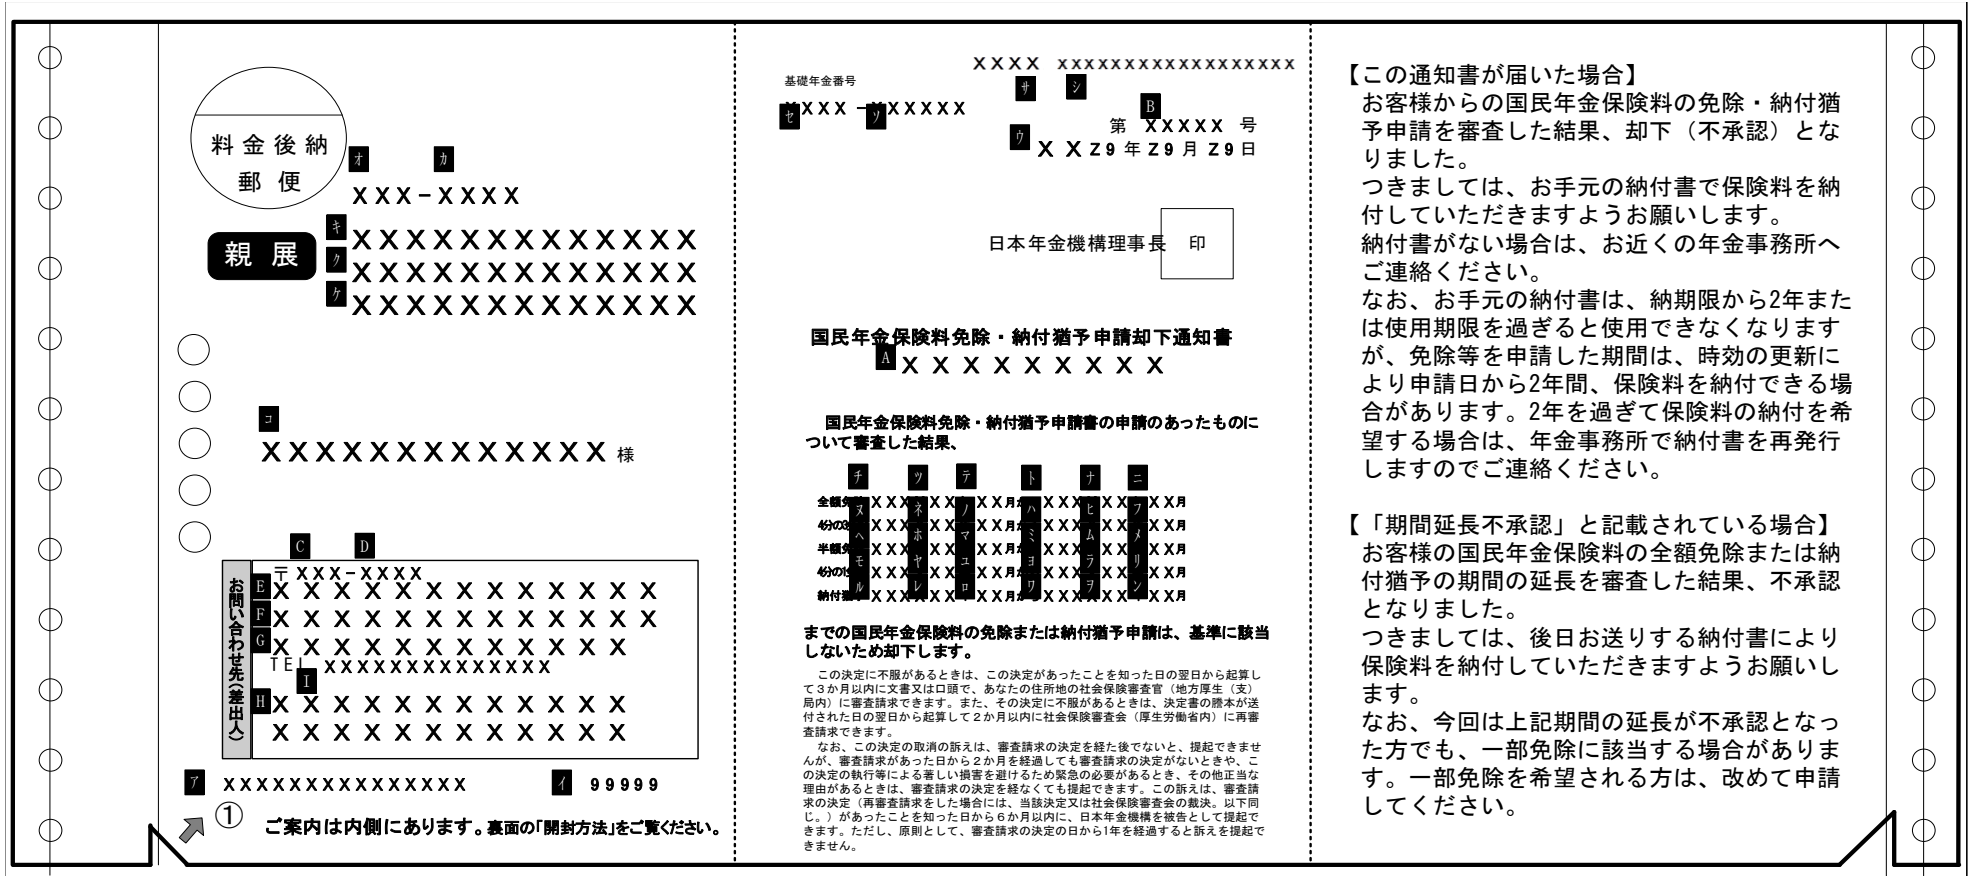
料金後納
郵便

オ カ
XXX-XXXX

親展

キ XXXXXXXXXXXXXX
ク XXXXXXXXXXXXXX
ケ XXXXXXXXXXXXXX

コ
XXXXXXXXXXXXXX 様

C D
〒XXX-XXXX
お問い合わせ先(差出人)
E XXXXXXXXXXXXXX
F XXXXXXXXXXXXXX
G XXXXXXXXXXXXX
TEL XXXXXXXXXXXXXX
I
H XXXXXXXXXXXXX
XXXXXXXXXXXXX

ア XXXXXXXXXXXXXXX イ 99999

① ご案内は内側にあります。裏面の「開封方法」をご覧ください。

基礎年金番号
セ XXXX - ソ XXXXXX

XXXX XXXXXXXXXXXXXXXXXX
サ シ
B
第 XXXXX 号
ウ XX Z9年 Z9月 Z9日

日本年金機構理事長 印

国民年金保険料免除・納付猶予申請却下通知書
A XXXXXXXXX

国民年金保険料免除・納付猶予申請書の申請のあったものについて審査した結果、

チ ツ テ ト ナ ニ
全額免除 XX ヌ XX ネ XX ノ XX月から XX ハ XX ヒ XX フ XX月
4分の3 XX へ XX ホ XX マ XX月から XX ミ XX ム XX メ XX月
半額免除 XX モ XX ヤ XX ユ XX月から XX ヨ XX ラ XX リ XX月
4分の1 XX ル XX レ XX ロ XX月から XX ワ XX ヲ XX ン XX月
納付猶予 XX XX XX XX月から XX XX XX XX月

までの国民年金保険料の免除または納付猶予申請は、基準に該当しないため却下します。

この決定に不服があるときは、この決定があったことを知った日の翌日から起算して3か月以内に文書又は口頭で、あなたの住所地の社会保険審査官(地方厚生(支)局内)に審査請求できます。また、その決定に不服があるときは、決定書の謄本が送付された日の翌日から起算して2か月以内に社会保険審査会(厚生労働省内)に再審査請求できます。
なお、この決定の取消の訴えは、審査請求の決定を経た後でないと、提起できませんが、審査請求があった日から2か月を経過しても審査請求の決定がないときや、この決定の執行等による著しい損害を避けるため緊急の必要があるとき、その他正当な理由があるときは、審査請求の決定を経なくても提起できます。この訴えは、審査請求の決定(再審査請求をした場合には、当該決定又は社会保険審査会の裁決。以下同じ。)があったことを知った日から6か月以内に、日本年金機構を被告として提起できます。ただし、原則として、審査請求の決定の日から1年を経過すると訴えを提起できません。

【この通知書が届いた場合】
お客様からの国民年金保険料の免除・納付猶予申請を審査した結果、却下(不承認)となりました。
つきましては、お手元の納付書で保険料を納付していただきますようお願いします。
納付書がない場合は、お近くの年金事務所へご連絡ください。
なお、お手元の納付書は、納期限から2年または使用期限を過ぎると使用できなくなりますが、免除等を申請した期間は、時効の更新により申請日から2年間、保険料を納付できる場合があります。2年を過ぎて保険料の納付を希望する場合は、年金事務所で納付書を再発行しますのでご連絡ください。

【「期間延長不承認」と記載されている場合】
お客様の国民年金保険料の全額免除または納付猶予の期間の延長を審査した結果、不承認となりました。
つきましては、後日お送りする納付書により保険料を納付していただきますようお願いします。
なお、今回は上記期間の延長が不承認となった方でも、一部免除に該当する場合があります。一部免除を希望される方は、改めて申請してください。